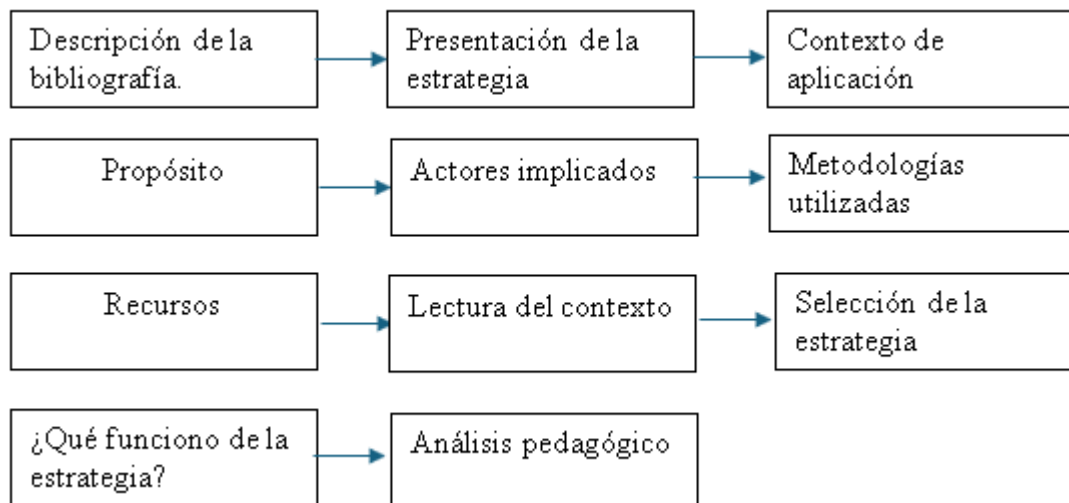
Descripción de la bibliografía.

Presentación de la estrategia

Contexto de aplicación

Propósito

Actores implicados

Metodologías utilizadas

Recursos

Lectura del contexto

Selección de la estrategia

¿Qué funciono de la estrategia?

Análisis pedagógico